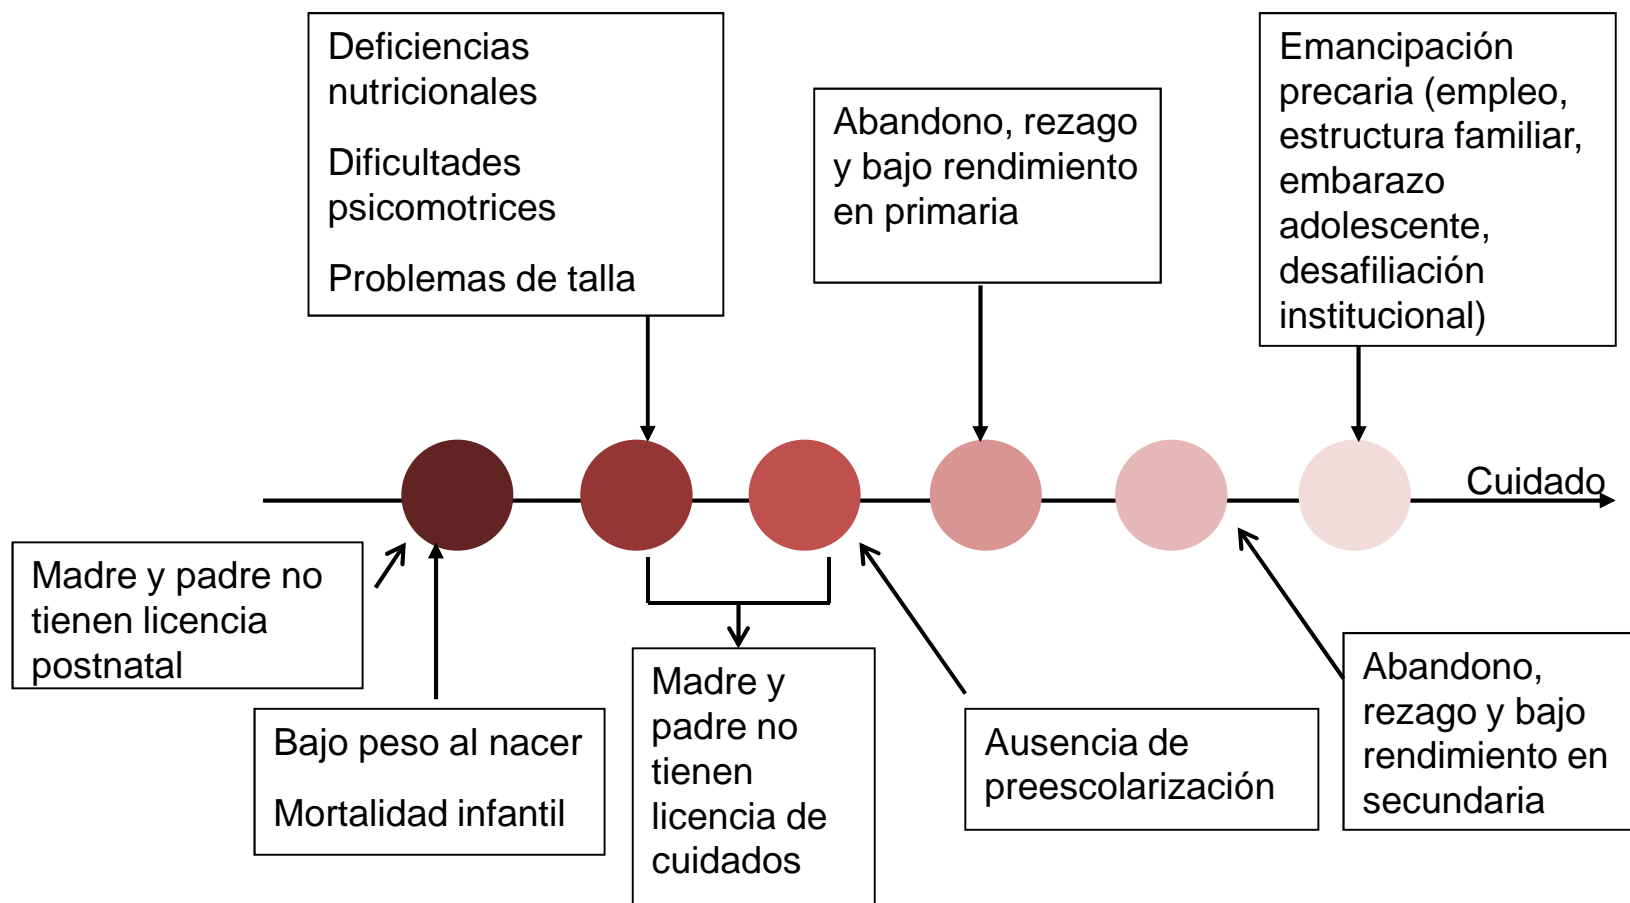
Deficiencias nutricionales

Dificultades psicomotrices

Problemas de talla

Abandono, rezago y bajo rendimiento en primaria

Emancipación precaria (empleo, estructura familiar, embarazo adolescente, desafiliación institucional)

Cuidado

Madre y padre no tienen licencia postnatal

Bajo peso al nacer

Mortalidad infantil

Madre y padre no tienen licencia de cuidados

Ausencia de preescolarización

Abandono, rezago y bajo rendimiento en secundaria